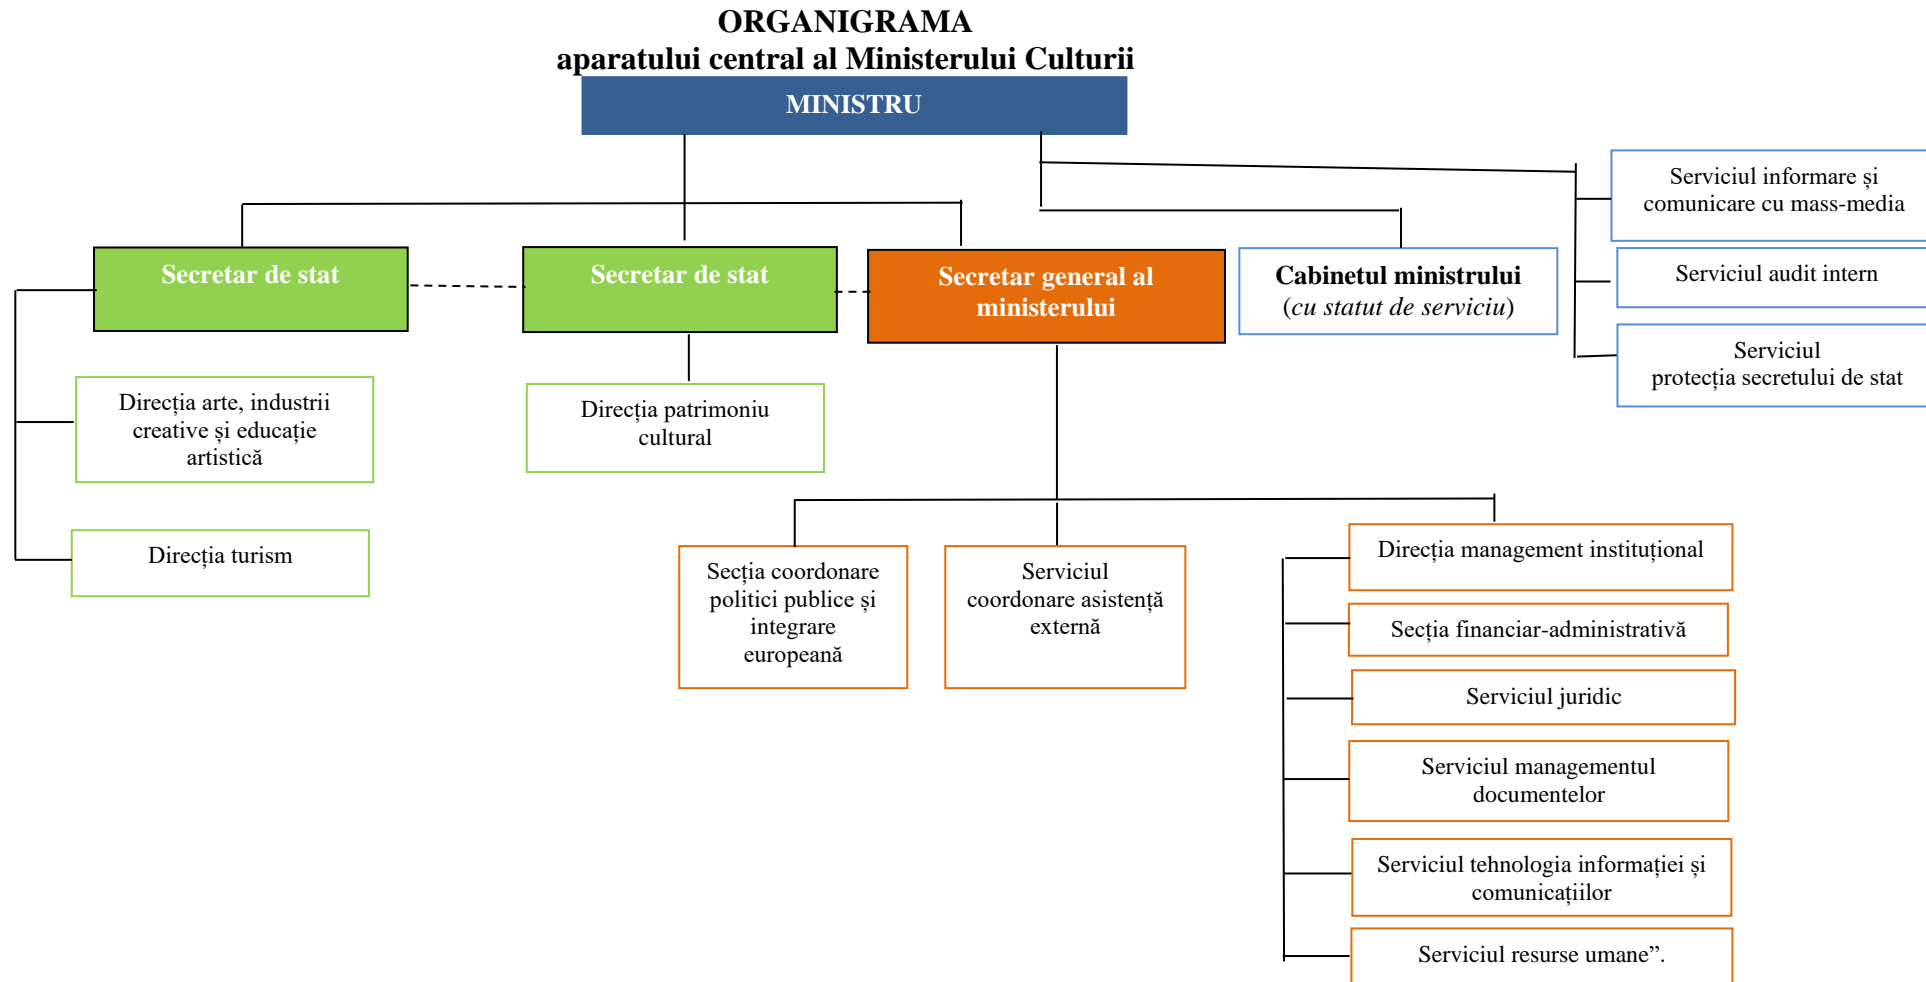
ORGANIGRAMA
aparatului central al Ministerului Culturii

MINISTRU

Serviciul informare și comunicare cu mass-media

Serviciul audit intern

Serviciul protecția secretului de stat

Secretar de stat

Secretar de stat

Secretar general al ministerului

Cabinetul ministrului (cu statut de serviciu)

Direcția arte, industrii creative și educație artistică

Direcția turism

Direcția patrimoniu cultural

Secția coordonare politici publice și integrare europeană

Serviciul coordonare asistență externă

Direcția management instituțional

Secția financiar-administrativă

Serviciul juridic

Serviciul managementul documentelor

Serviciul tehnologia informației și comunicațiilor

Serviciul resurse umane”.